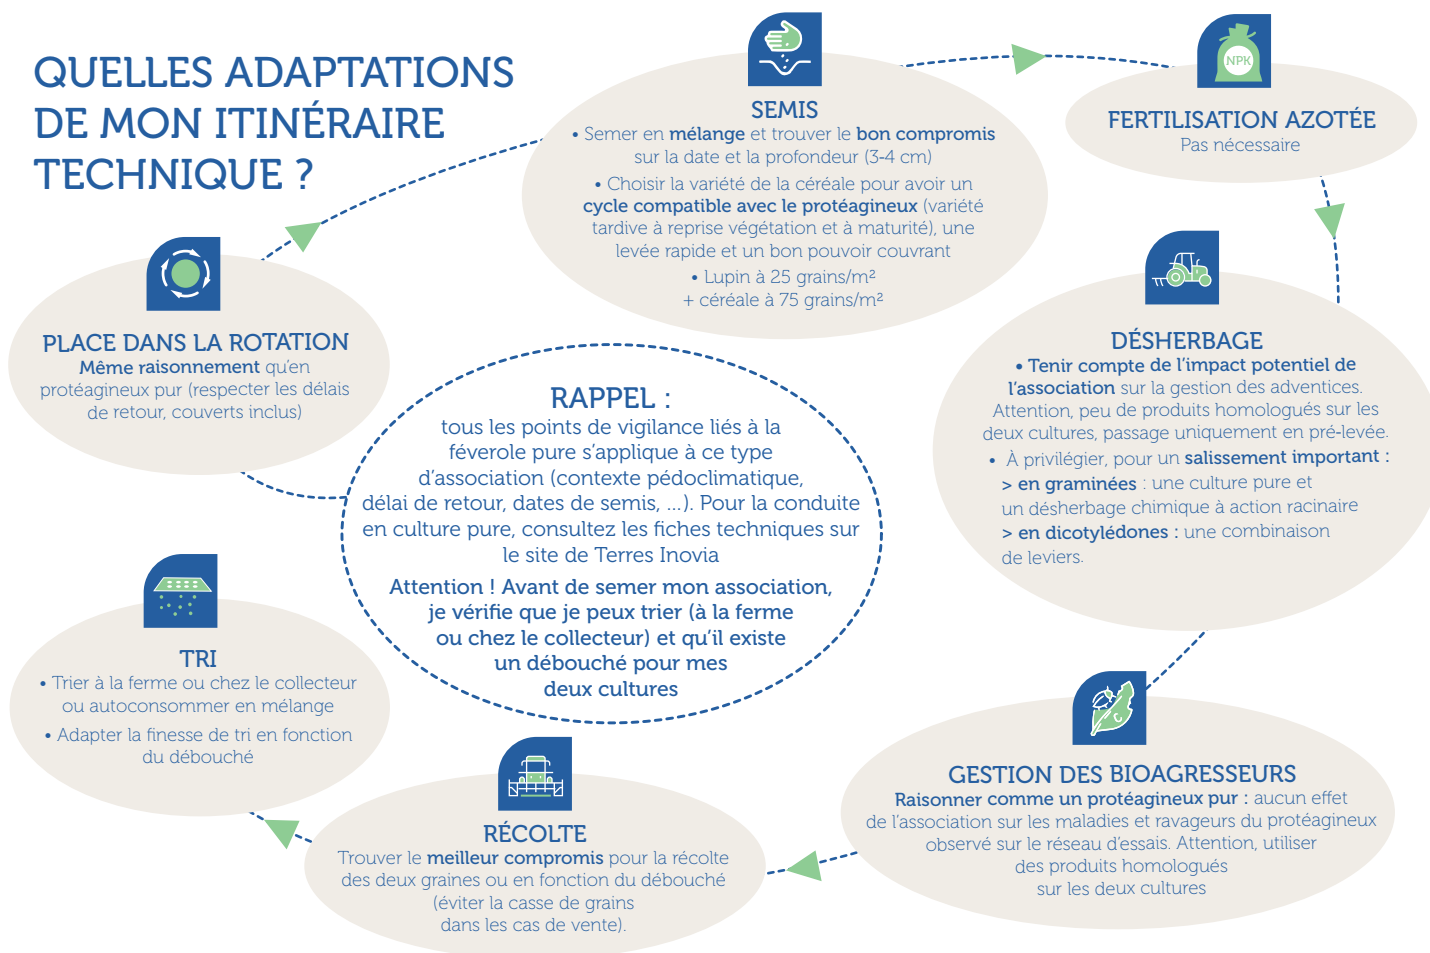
QUELLES ADAPTATIONS DE MON ITINÉRAIRE TECHNIQUE ?

SEMIS
• Semer en mélange et trouver le bon compromis sur la date et la profondeur (3-4 cm)
• Choisir la variété de la céréale pour avoir un cycle compatible avec le protéagineux (variété tardive à reprise végétation et à maturité), une levée rapide et un bon pouvoir couvrant
• Lupin à 25 grains/m²
+ céréale à 75 grains/m²

NPK

FERTILISATION AZOTÉE
Pas nécessaire

DÉSHERBAGE
• Tenir compte de l'impact potentiel de l'association sur la gestion des adventices. Attention, peu de produits homologués sur les deux cultures, passage uniquement en pré-levée.
• À privilégier, pour un salissement important :
> en graminées : une culture pure et un désherbage chimique à action racinaire
> en dicotylédones : une combinaison de leviers.

GESTION DES BIOAGRESSEURS
Raisonner comme un protéagineux pur : aucun effet de l'association sur les maladies et ravageurs du protéagineux observé sur le réseau d'essais. Attention, utiliser des produits homologués sur les deux cultures

RÉCOLTE
Trouver le meilleur compromis pour la récolte des deux graines ou en fonction du débouché (éviter la casse de grains dans les cas de vente).

TRI
• Trier à la ferme ou chez le collecteur ou autoconsommer en mélange
• Adapter la finesse de tri en fonction du débouché

PLACE DANS LA ROTATION
Même raisonnement qu'en protéagineux pur (respecter les délais de retour, couverts inclus)

RAPPEL :
tous les points de vigilance liés à la féverole pure s'applique à ce type d'association (contexte pédoclimatique, délai de retour, dates de semis, ...). Pour la conduite en culture pure, consultez les fiches techniques sur le site de Terres Inovia

Attention ! Avant de semer mon association, je vérifie que je peux trier (à la ferme ou chez le collecteur) et qu'il existe un débouché pour mes deux cultures